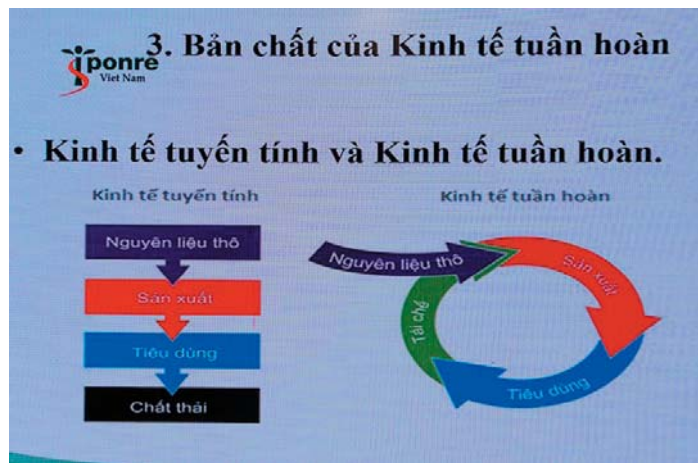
iponre
Viet Nam

3. Bản chất của Kinh tế tuần hoàn

• Kinh tế tuyến tính và Kinh tế tuần hoàn.

Kinh tế tuyến tính

Nguyên liệu thô

Sản xuất

Tiêu dùng

Chất thải

Kinh tế tuần hoàn

Nguyên liệu thô

Sản xuất

Tiêu dùng

Tái chế